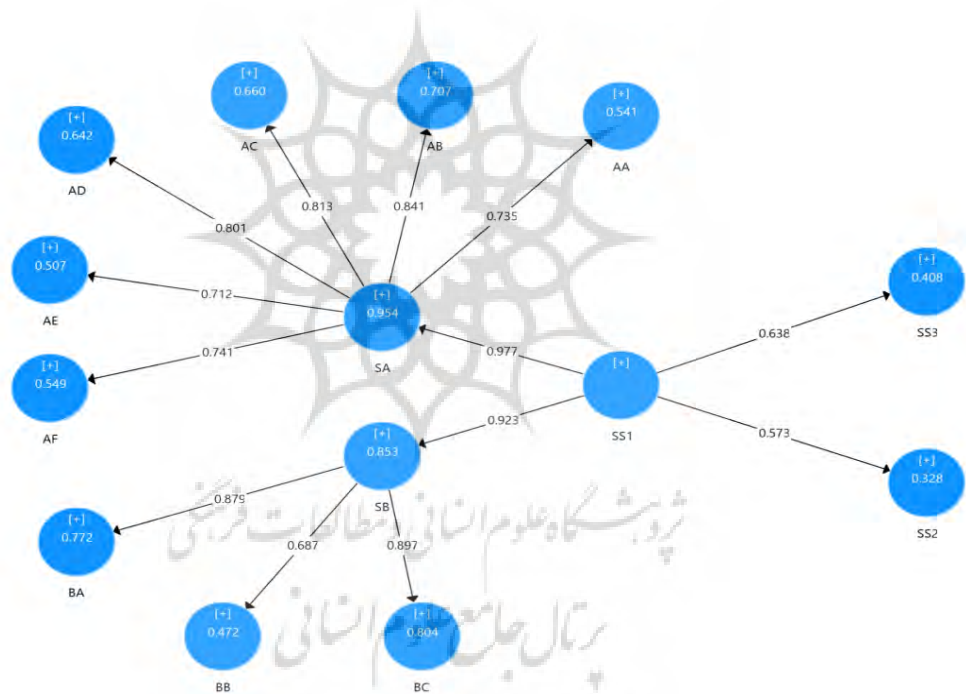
[+]
0.660
AC

[+]
0.707
AB

[+]
0.541
AA

[+]
0.642
AD

0.801

0.813

0.841

0.735

[+]
0.507
AE

0.712

[+]
0.954
SA

[+]
0.549
AF

0.741

0.977

[+]
SS1

0.638

[+]
0.408
SS3

0.923

0.573

[+]
0.328
SS2

[+]
0.853
SB

0.879

[+]
0.772
BA

0.687

0.897

[+]
0.472
BB

[+]
0.804
BC

پژوهشگاه علوم انسانی و مطالعات فرهنگی
پرتال جامع علوم انسانی